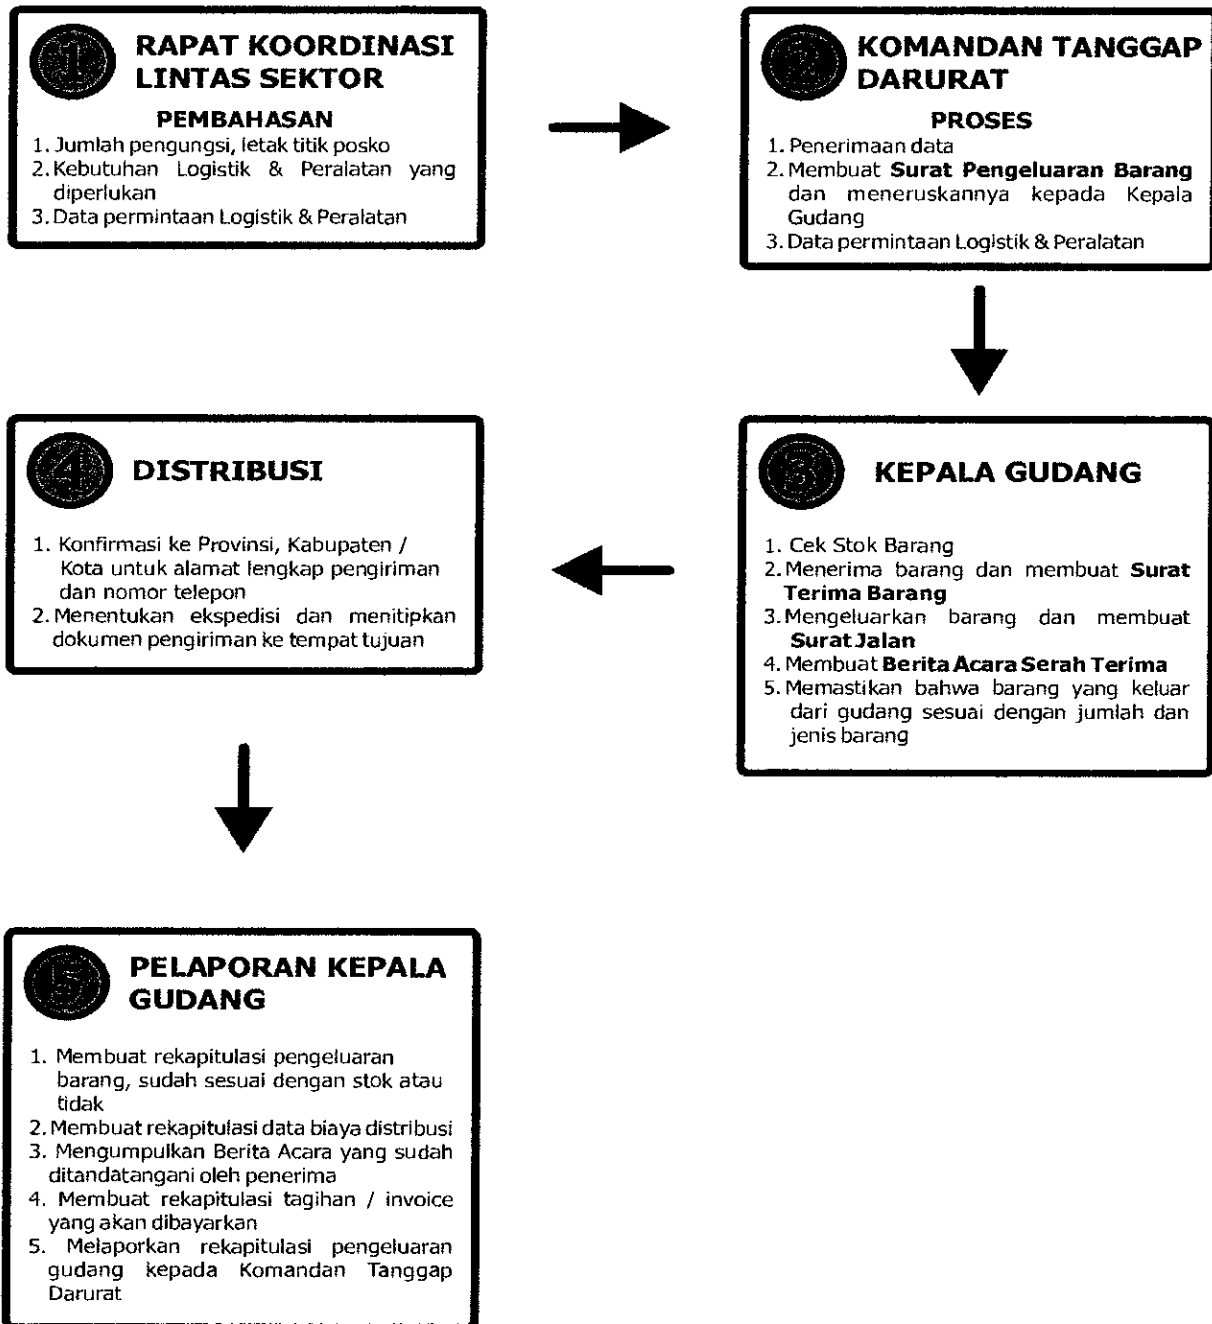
1 RAPAT KOORDINASI LINTAS SEKTOR

PEMBAHASAN

1. Jumlah pengungsi, letak titik posko
2. Kebutuhan Logistik & Peralatan yang diperlukan
3. Data permintaan Logistik & Peralatan

2 KOMANDAN TANGGAP DARURAT

PROSES

1. Penerimaan data
2. Membuat **Surat Pengeluaran Barang** dan meneruskannya kepada Kepala Gudang
3. Data permintaan Logistik & Peralatan

3 KEPALA GUDANG

1. Cek Stok Barang
2. Menerima barang dan membuat **Surat Terima Barang**
3. Mengeluarkan barang dan membuat **Surat Jalan**
4. Membuat **Berita Acara Serah Terima**
5. Memastikan bahwa barang yang keluar dari gudang sesuai dengan jumlah dan jenis barang

4 DISTRIBUSI

1. Konfirmasi ke Provinsi, Kabupaten / Kota untuk alamat lengkap pengiriman dan nomor telepon
2. Menentukan ekspedisi dan menitipkan dokumen pengiriman ke tempat tujuan

5 PELAPORAN KEPALA GUDANG

1. Membuat rekapitulasi pengeluaran barang, sudah sesuai dengan stok atau tidak
2. Membuat rekapitulasi data biaya distribusi
3. Mengumpulkan Berita Acara yang sudah ditandatangani oleh penerima
4. Membuat rekapitulasi tagihan / invoice yang akan dibayarkan
5. Melaporkan rekapitulasi pengeluaran gudang kepada Komandan Tanggap Darurat